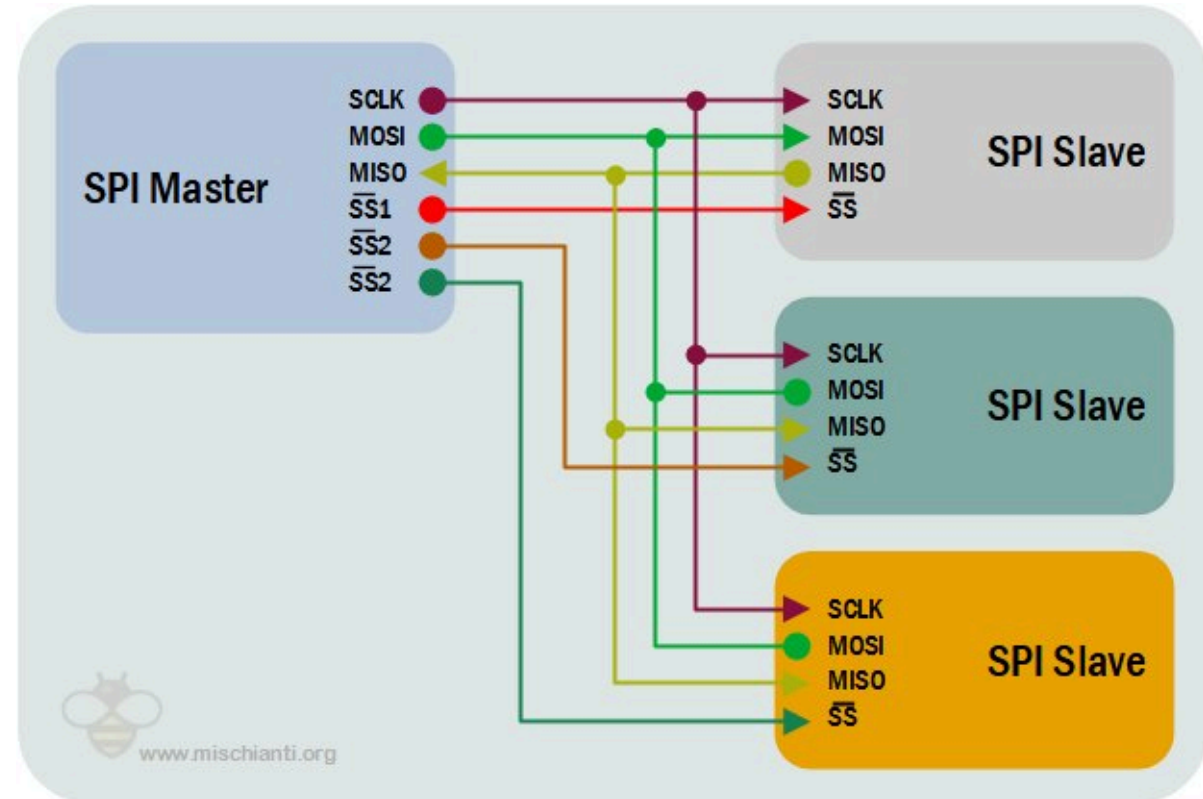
SPI Master

SCLK
MOSI
MISO
$\overline{SS}1$
$\overline{SS}2$
$\overline{SS}2$

SCLK
MOSI
MISO
$\overline{SS}$

SPI Slave

SCLK
MOSI
MISO
$\overline{SS}$

SPI Slave

SCLK
MOSI
MISO
$\overline{SS}$

SPI Slave

www.mischianti.org